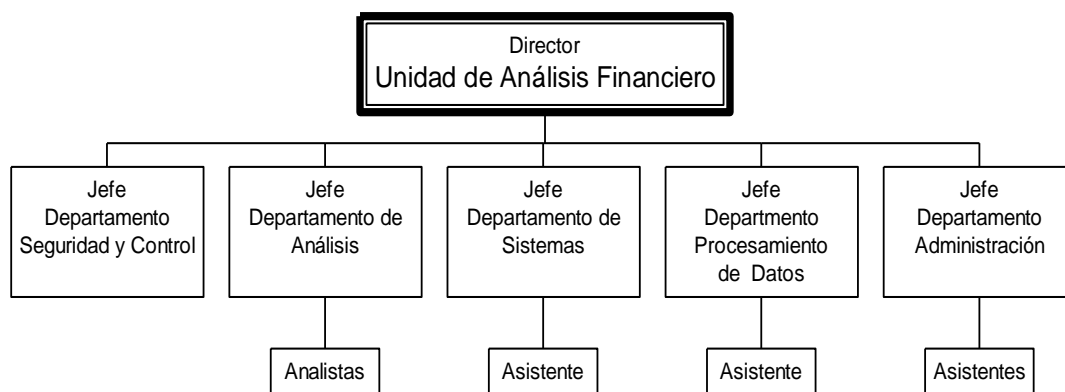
Director
Unidad de Análisis Financiero

Jefe
Departamento
Seguridad y Control

Jefe
Departamento de
Análisis

Analistas

Jefe
Departamento de
Sistemas

Asistente

Jefe
Departmento
Procesamiento
de Datos

Asistente

Jefe
Departamento
Administración

Asistentes